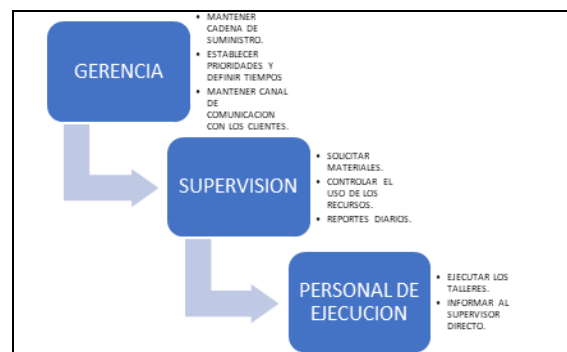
GERENCIA

- MANTENER CADENA DE SUMINISTRO.
- ESTABLECER PRIORIDADES Y DEFINIR TIEMPOS
- MANTENER CANAL DE COMUNICACION CON LOS CLIENTES.

SUPERVISION

- SOLICITAR MATERIALES.
- CONTROLAR EL USO DE LOS RECURSOS.
- REPORTES DIARIOS.

PERSONAL DE EJECUCION

- EJECUTAR LOS TALLERES.
- INFORMAR AL SUPERVISOR DIRECTO.